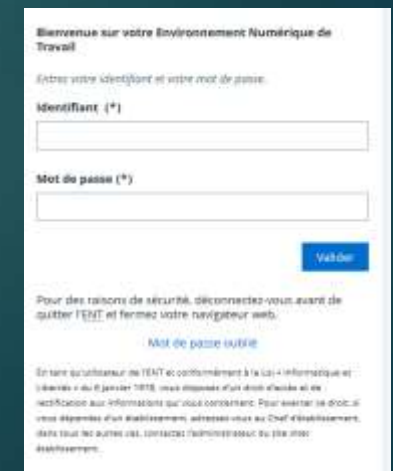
Bienvenue sur votre Environnement Numérique de Travail

Entrez votre identifiant et votre mot de passe.

Identifiant (*)

Mot de passe (*)

Valider

Pour des raisons de sécurité, déconnectez-vous avant de quitter l'ENT et fermez votre navigateur web.

Mot de passe oublié

En tant qu'utilisateur de l'ENT et conformément à la Loi « Informatique et Libertés » du 6 janvier 1978, vous disposez d'un droit d'accès et de rectification aux informations qui vous concernent. Pour exercer ce droit, si vous dépendez d'un établissement, adressez-vous au Chef d'établissement, dans tous les autres cas, contactez l'administrateur du site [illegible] établissement.